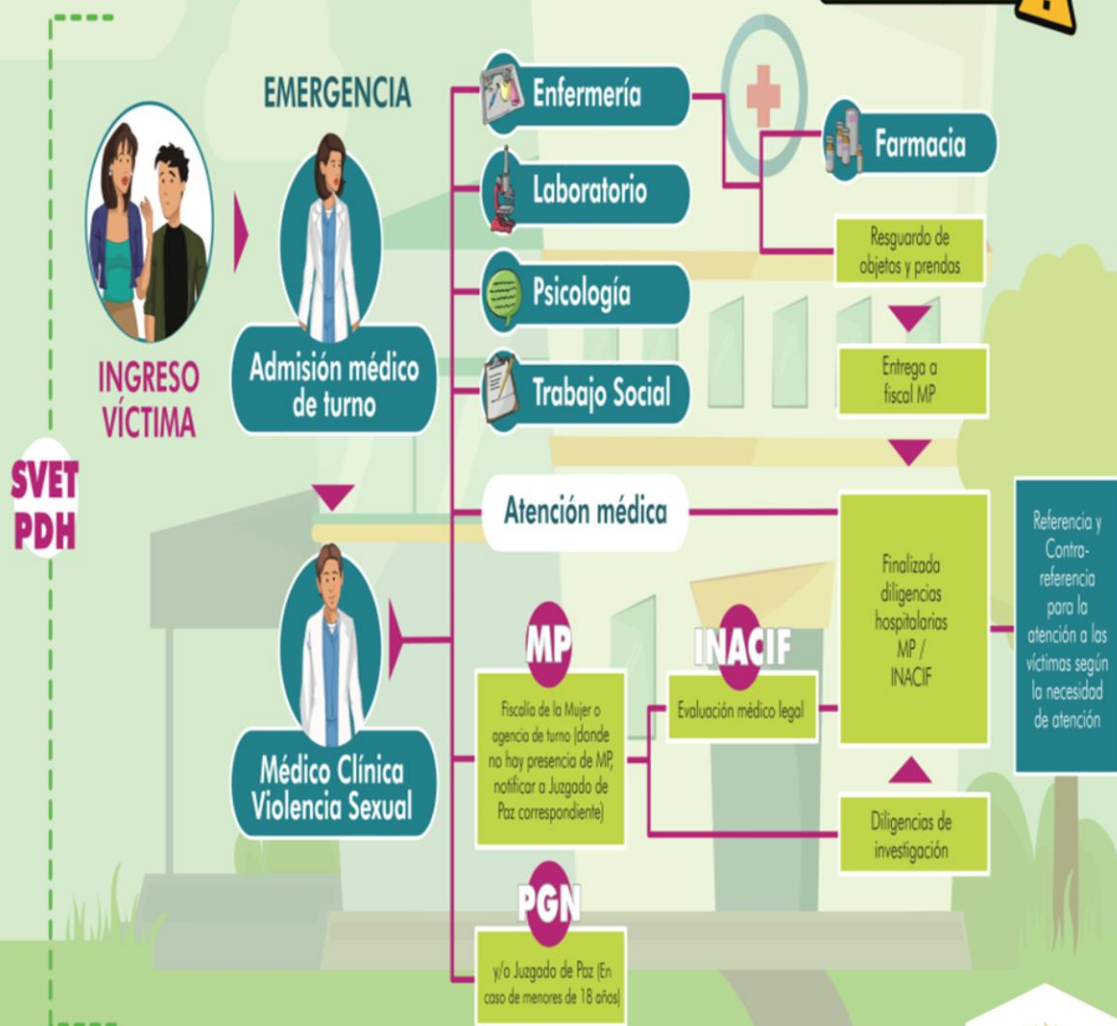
EMERGENCIA

INGRESO VÍCTIMA

SVET PDH

Admisión médico de turno

Médico Clínica Violencia Sexual

Enfermería

Laboratorio

Psicología

Trabajo Social

Atención médica

Farmacia

Resguardo de objetos y prendas

Entrega a fiscal MP

Finalizada diligencias hospitalarias MP / INACIF

Referencia y Contra-referencia para la atención a las víctimas según la necesidad de atención

MP

Fiscalía de la Mujer o agencia de turno (donde no hay presencia de MP, notificar a Juzgado de Paz correspondiente)

INACIF

Evaluación médico legal

Diligencias de investigación

PGN

y/o Juzgado de Paz (En caso de menores de 18 años)